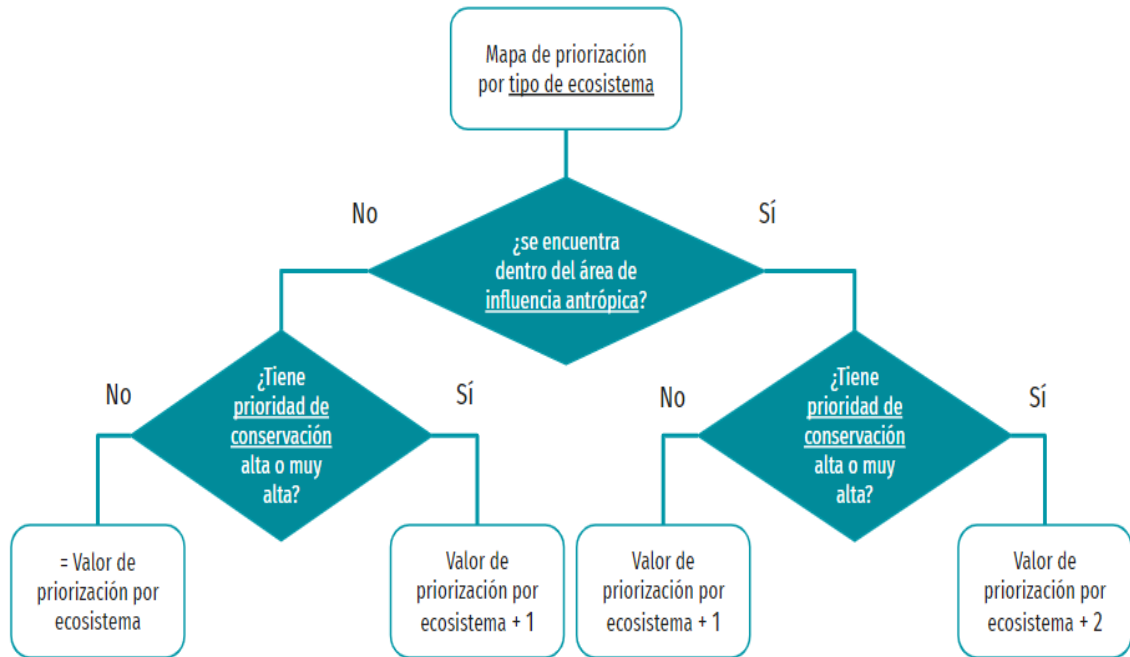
Mapa de priorización por tipo de ecosistema

No

Sí

¿se encuentra dentro del área de influencia antrópica?

No

¿Tiene prioridad de conservación alta o muy alta?

Sí

No

¿Tiene prioridad de conservación alta o muy alta?

Sí

= Valor de priorización por ecosistema

Valor de priorización por ecosistema + 1

Valor de priorización por ecosistema + 1

Valor de priorización por ecosistema + 2